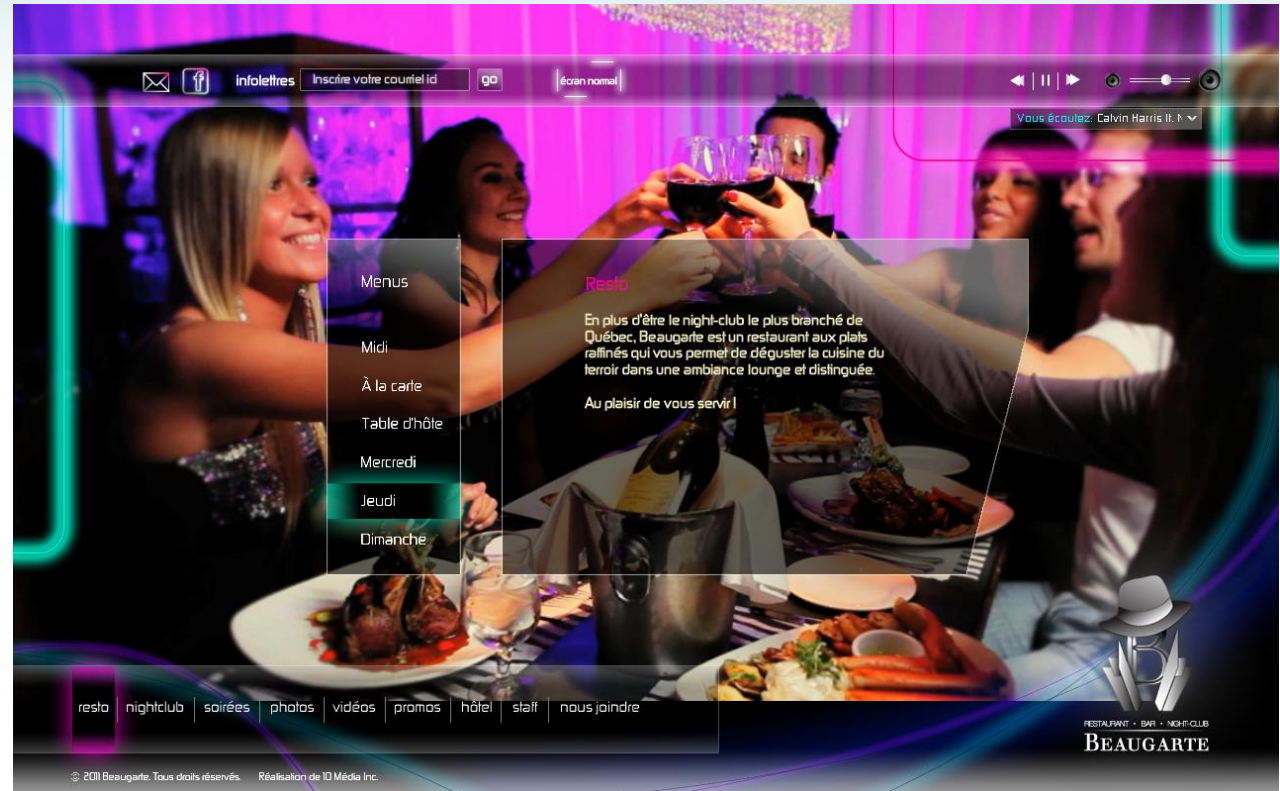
infolettres Inscrire votre courriel ici go

écran normal

Vous écoutez: Calvin Harris ft. N

Menus

Midi

À la carte

Table d'hôte

Mercredi

Jeudi

Dimanche

Resto

En plus d'être le night-club le plus branché de Québec, Beaugarte est un restaurant aux plats raffinés qui vous permet de déguster la cuisine du terroir dans une ambiance lounge et distinguée.

Au plaisir de vous servir !

resto | nightclub | soirées | photos | vidéos | promos | hôtel | staff | nous joindre

RESTAURANT • BAR • NIGHT-CLUB
BEAUGARTE

© 2011 Beaugarte. Tous droits réservés. Réalisation de 10 Média Inc.